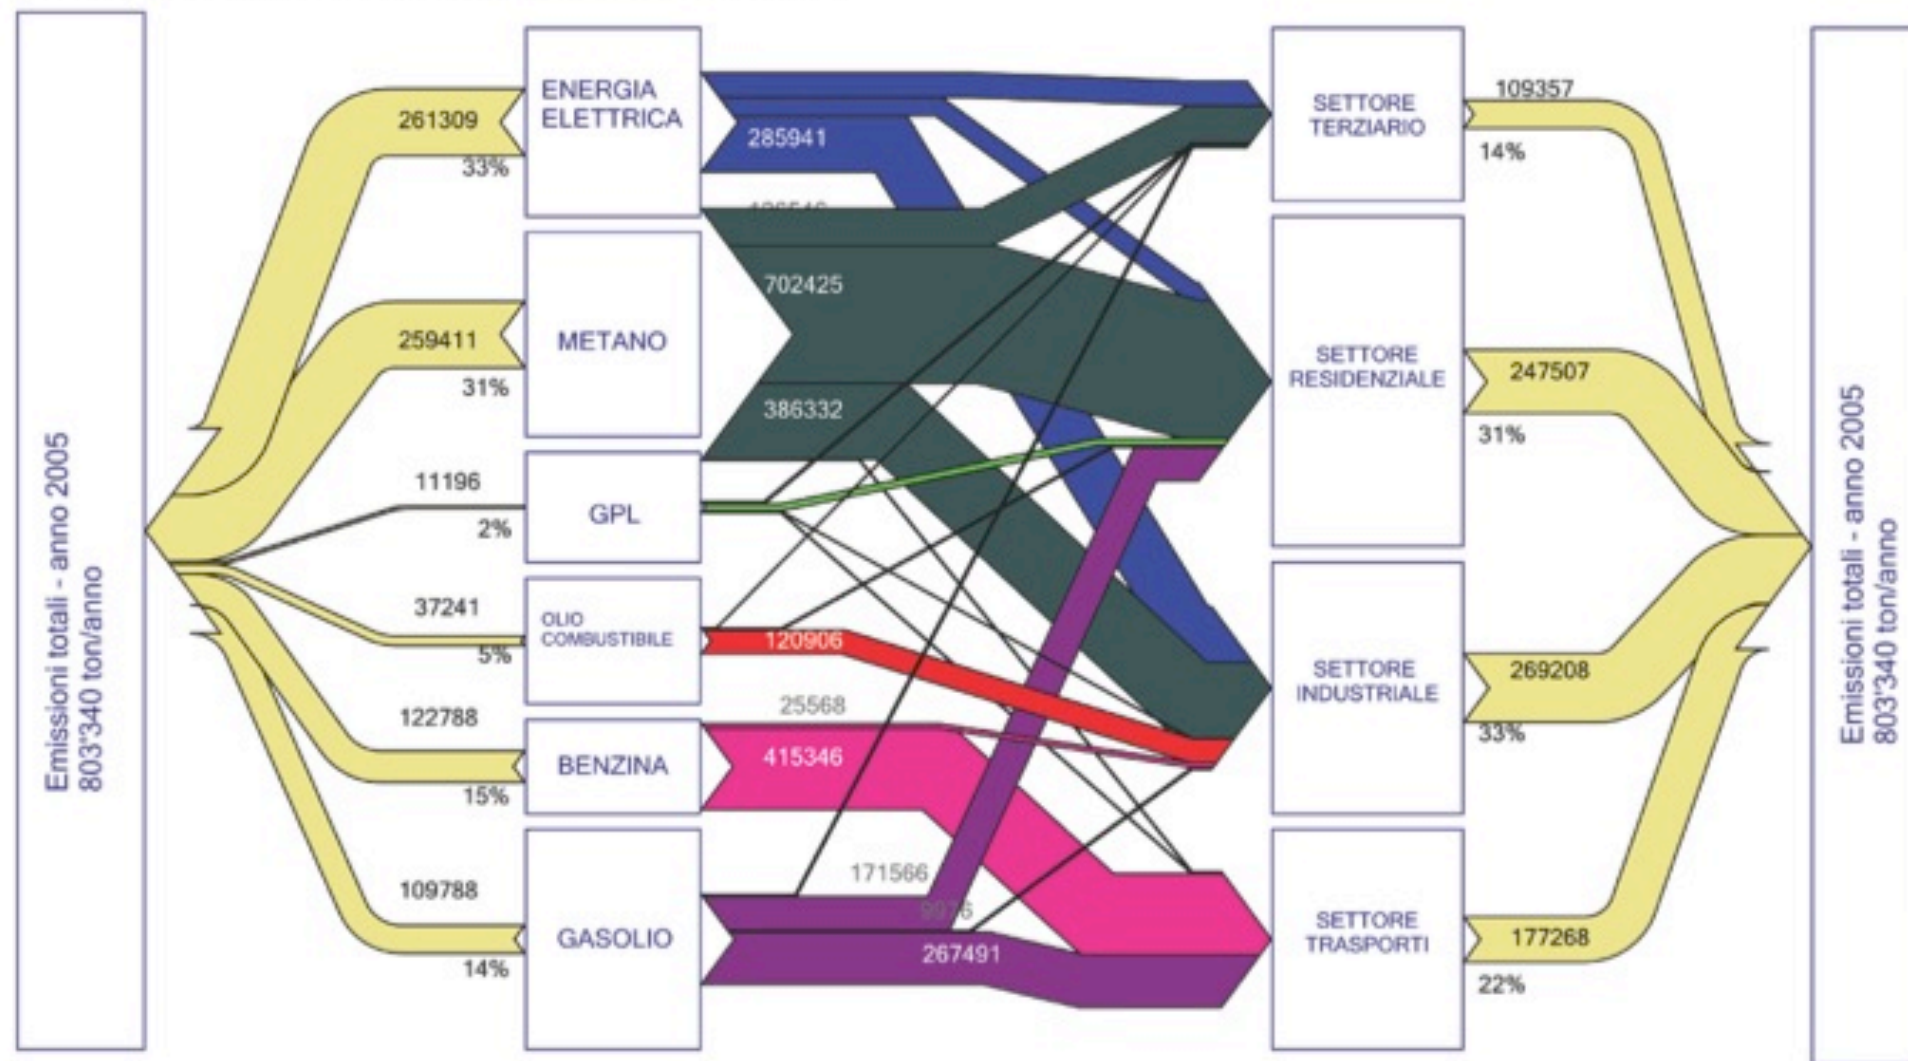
Emissioni totali - anno 2005
803'340 ton/anno

261309
33%

259411
31%

11196
2%

37241
5%

122788
15%

109788
14%

ENERGIA ELETTRICA

METANO

GPL

OLIO COMBUSTIBILE

BENZINA

GASOLIO

285941

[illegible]

702425

386332

120906

25568

415346

171566

9976

267491

SETTORE TERZIARIO

SETTORE RESIDENZIALE

SETTORE INDUSTRIALE

SETTORE TRASPORTI

109357
14%

247507
31%

269208
33%

177268
22%

Emissioni totali - anno 2005
803'340 ton/anno